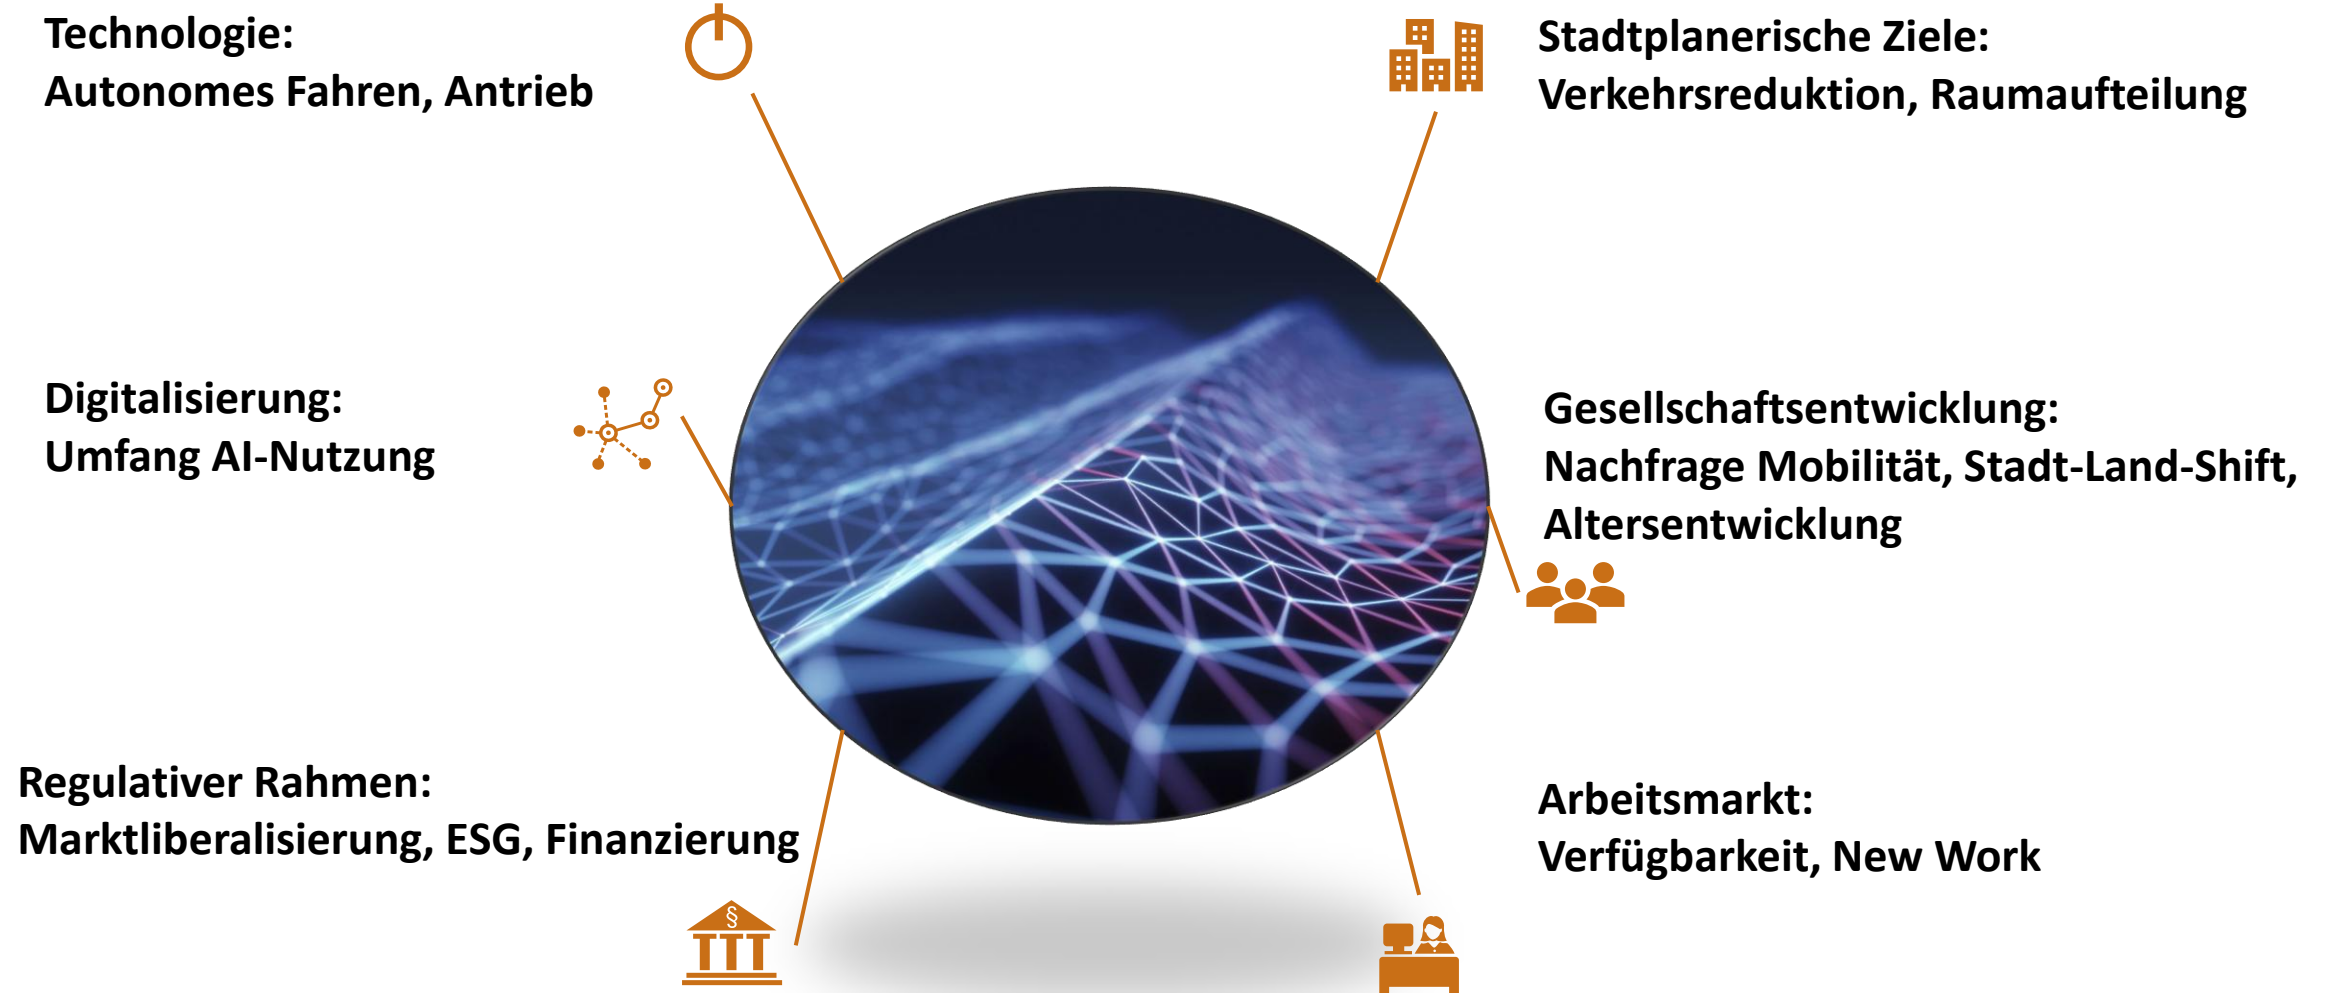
Technologie:
Autonomes Fahren, Antrieb

Stadtplanerische Ziele:
Verkehrsreduktion, Raumaufteilung

Digitalisierung:
Umfang AI-Nutzung

Gesellschaftsentwicklung:
Nachfrage Mobilität, Stadt-Land-Shift, Altersentwicklung

Regulativer Rahmen:
Marktliberalisierung, ESG, Finanzierung

Arbeitsmarkt:
Verfügbarkeit, New Work

§